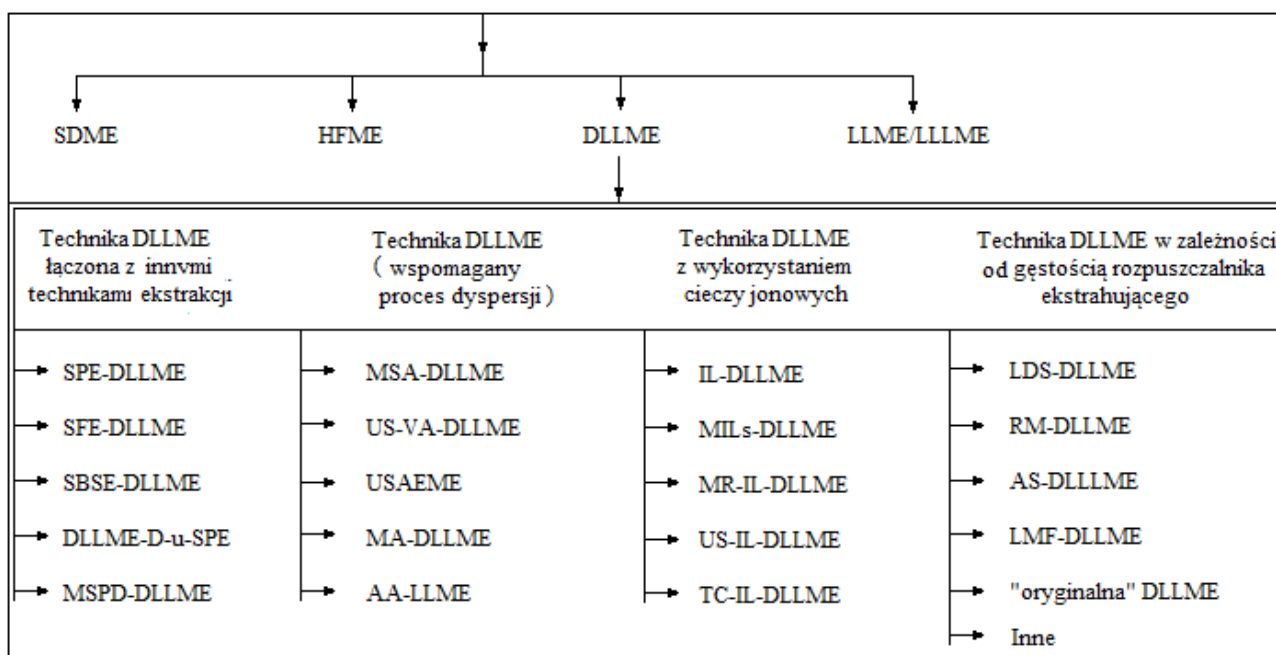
SDME HFME DLLME LLME/LLLME

| Technika DLLME łączona z innymi technikami ekstrakcji | Technika DLLME ( wspomagany proces dyspersji ) | Technika DLLME z wykorzystaniem cieczy jonowych | Technika DLLME w zależności od gęstością rozpuszczalnika ekstrahującego |
|---|---|---|---|
| SPE-DLLME | MSA-DLLME | IL-DLLME | LDS-DLLME |
| SFE-DLLME | US-VA-DLLME | MILs-DLLME | RM-DLLME |
| SBSE-DLLME | USAEME | MR-IL-DLLME | AS-DLLLME |
| DLLME-D-u-SPE | MA-DLLME | US-IL-DLLME | LMF-DLLME |
| MSPD-DLLME | AA-LLME | TC-IL-DLLME | "oryginalna" DLLME |
| | | | Inne |